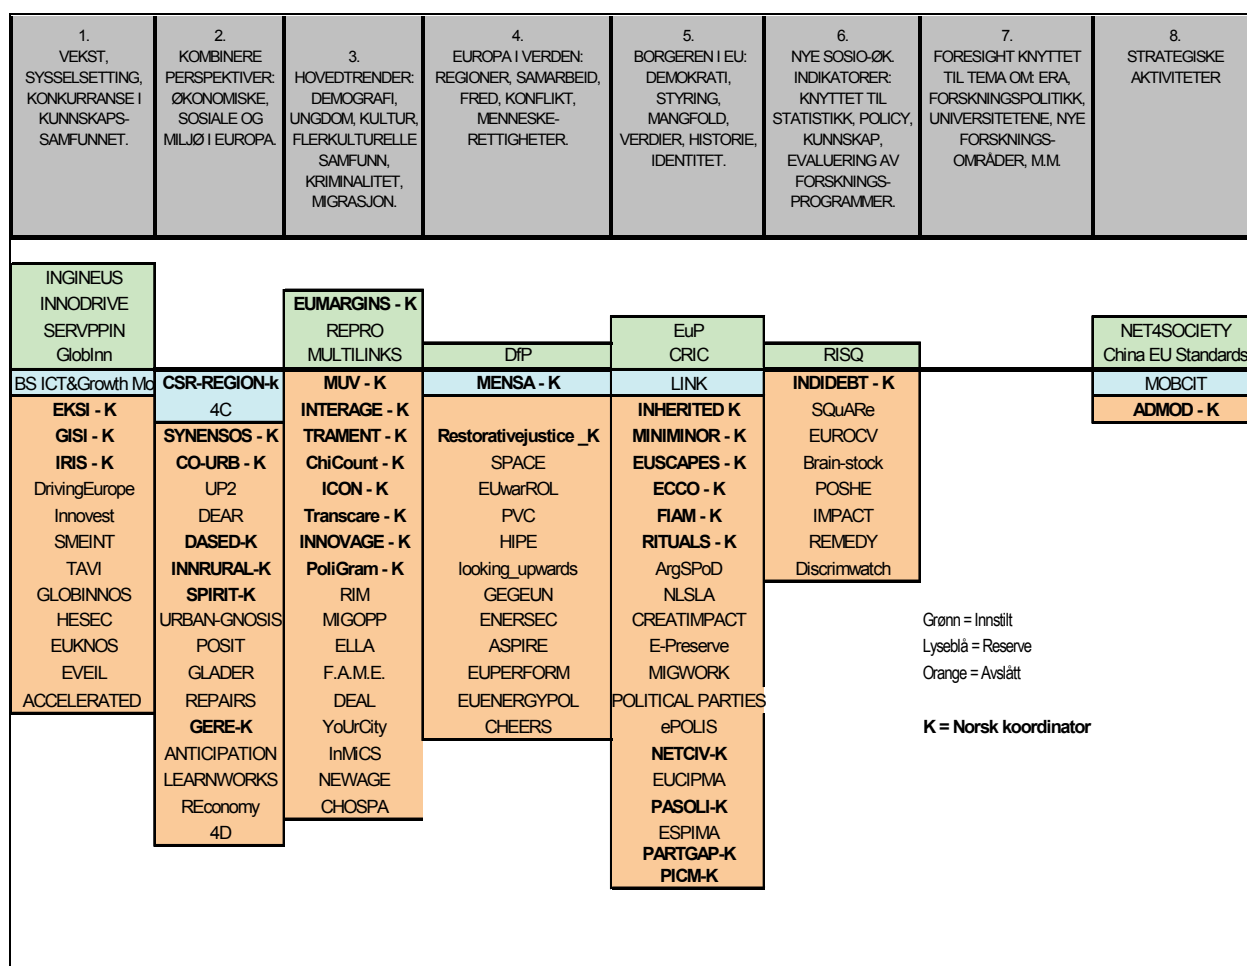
| 1. VEKST, SYSSELSETTING, KONKURRANSE I KUNNSKAPS-SAMFUNNET. | 2. KOMBINERE PERSPEKTIVER: ØKONOMISKE, SOSIALE OG MILJØ I EUROPA. | 3. HOVEDTRENDER: DEMOGRAFI, UNGDOM, KULTUR, FLERKULTURELLE SAMFUNN, KRIMINALITET, MIGRASJON. | 4. EUROPA I VERDEN: REGIONER, SAMARBEID, FRED, KONFLIKT, MENNESKE-RETTIGHETER. | 5. BORGEREN I EU: DEMOKRATI, STYRING, MANGFOLD, VERDIER, HISTORIE, IDENTITET. | 6. NYE SOSIO-ØK. INDIKATORER: KNYTTET TIL STATISTIKK, POLICY, KUNNSKAP, EVALUERING AV FORSKNINGS-PROGRAMMER. | 7. FORESIGHT KNYTTET TIL TEMA OM: ERA, FORSKNINGSPOLITIKK, UNIVERSITETENE, NYE FORSKNINGS-OMRÅDER, M.M. | 8. STRATEGISKE AKTIVITETER |
|---|---|---|---|---|---|---|---|
| INGINEUS | | | | | | | |
| INNODRIVE | | EUMARGINS - K | | | | | |
| SERVPPIN | | REPRO | | EuP | | | NET4SOCIETY |
| GlobInn | | MULTILINKS | DfP | CRIC | RISQ | | China EU Standards |
| BS ICT&Growth Mo | CSR-REGION-k | MUV - K | MENSA - K | LINK | INDIDEBT - K | | MOBCIT |
| EKSI - K | 4C | INTERAGE - K | | INHERITED K | SQuARe | | ADMOD - K |
| GISI - K | SYNENSOS - K | TRAMENT - K | Restorativejustice _K | MINIMINOR - K | EUROCV | | |
| IRIS - K | CO-URB - K | ChiCount - K | SPACE | EUSCAPES - K | Brain-stock | | |
| DrivingEurope | UP2 | ICON - K | EUwarROL | ECCO - K | POSHE | | |
| Innovest | DEAR | Transcare - K | PVC | FIAM - K | IMPACT | | |
| SMEINT | DASED-K | INNOVAGE - K | HIPE | RITUALS - K | REMEDY | | |
| TAVI | INNRURAL-K | PoliGram - K | looking_upwards | ArgSPoD | Discrimwatch | | |
| GLOBINNOS | SPIRIT-K | RIM | GEGEUN | NLSLA | | | |
| HESEC | URBAN-GNOSIS | MIGOPP | ENERSEC | CREATIMPACT | | Grønn = Innstilt | |
| EUKNOS | POSIT | ELLA | ASPIRE | E-Preserve | | Lyseblå = Reserve | |
| EVEIL | GLADER | F.A.M.E. | EUPERFORM | MIGWORK | | Orange = Avslått | |
| ACCELERATED | REPAIRS | DEAL | EUENERGYPOL | POLITICAL PARTIES | | | |
| | GERE-K | YoUrCity | CHEERS | ePOLIS | | K = Norsk koordinator | |
| | ANTICIPATION | InMiCS | | NETCIV-K | | | |
| | LEARNWORKS | NEWAGE | | EUCIPMA | | | |
| | REconomy | CHOSPA | | PASOLI-K | | | |
| | 4D | | | ESPIMA | | | |
| | | | | PARTGAP-K | | | |
| | | | | PICM-K | | | |